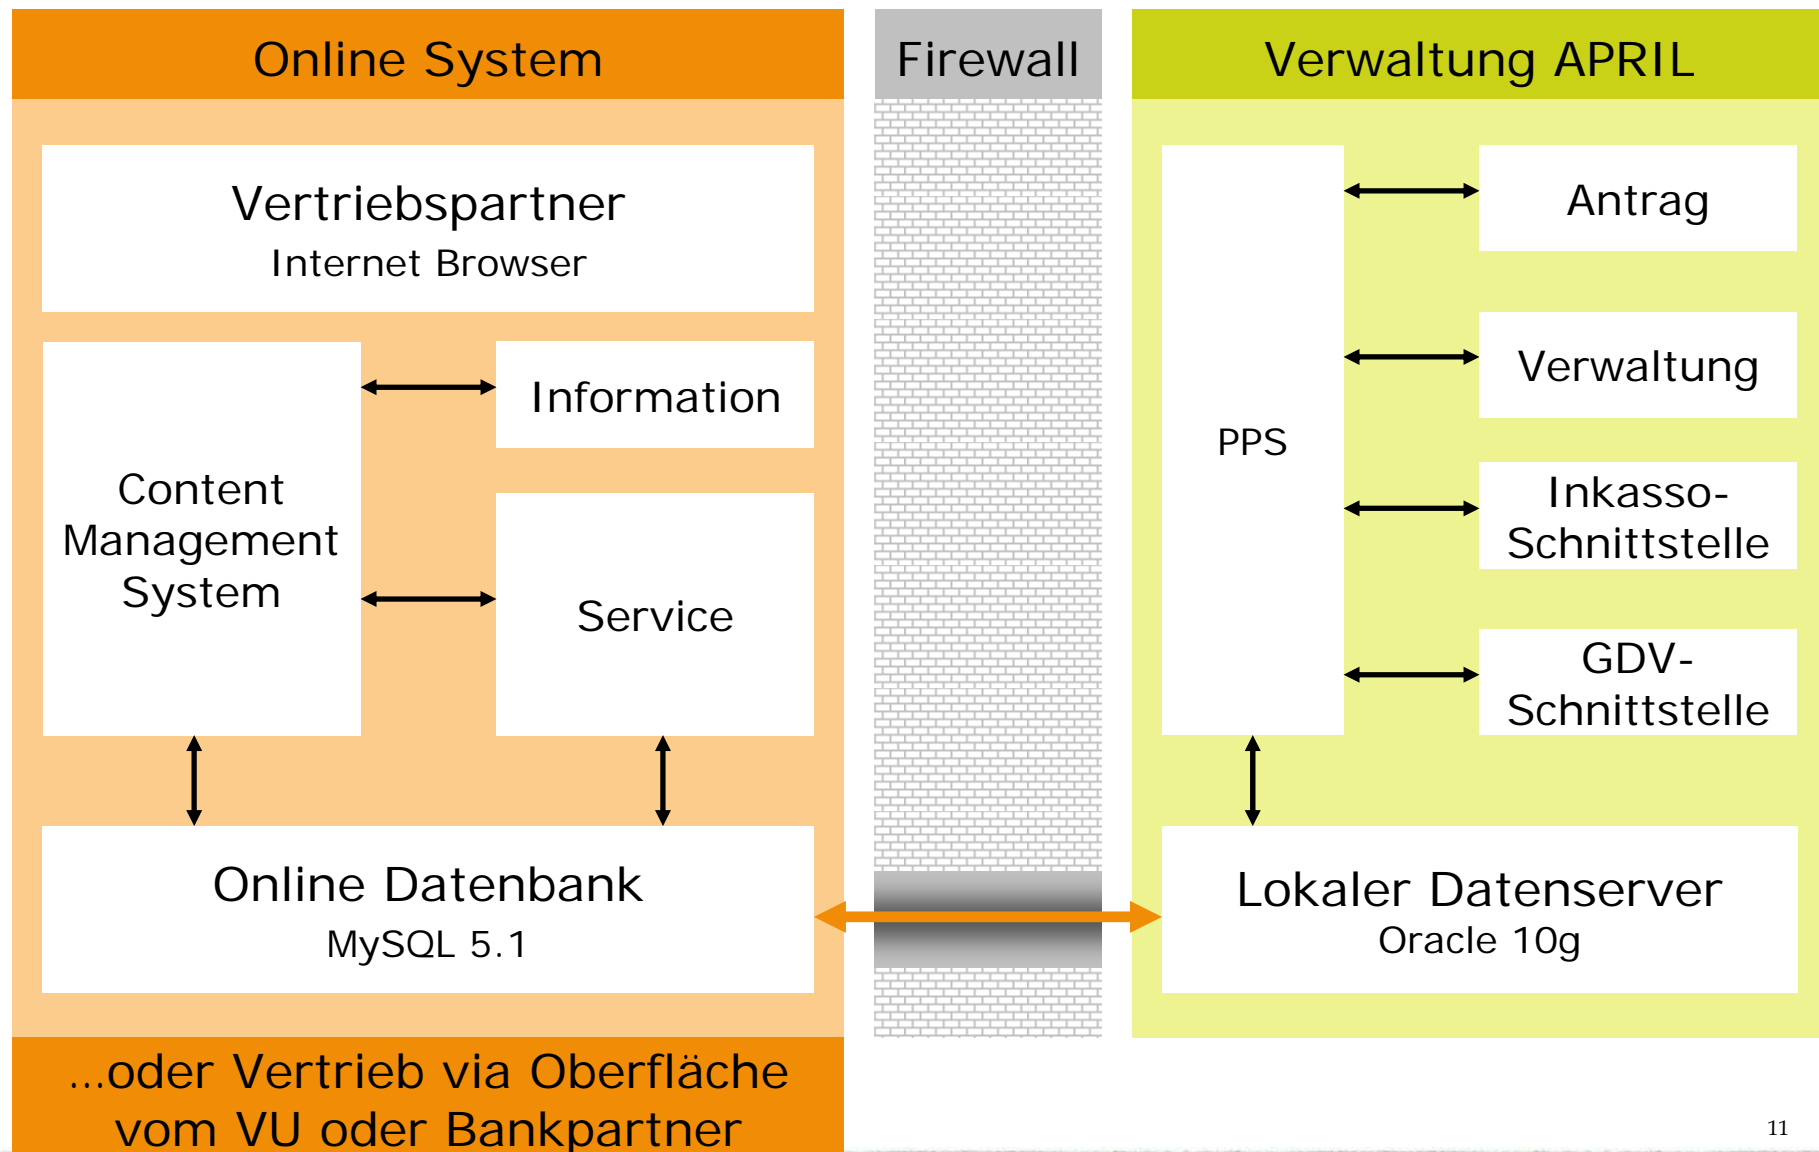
Online System

Firewall

Verwaltung APRIL

Vertriebspartner
Internet Browser

Content Management System

Information

Service

Online Datenbank
MySQL 5.1

PPS

Antrag

Verwaltung

Inkasso-Schnittstelle

GDV-Schnittstelle

Lokaler Datenserver
Oracle 10g

...oder Vertrieb via Oberfläche vom VU oder Bankpartner

11